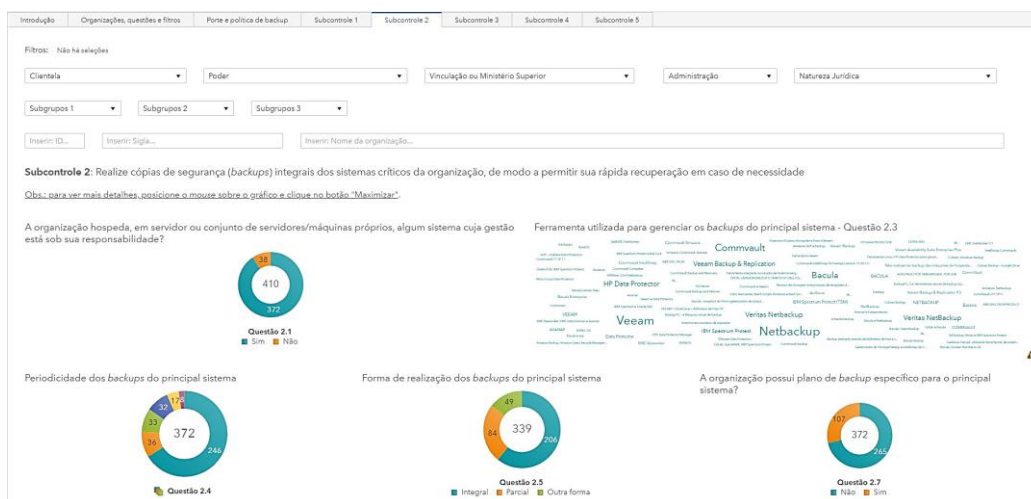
Introdução | Organizações, questões e filtros | Porte e política de backup | Subcontrole 1 | Subcontrole 2 | Subcontrole 3 | Subcontrole 4 | Subcontrole 5

Filtros: Não há seleções

Clientela ▾ | Poder ▾ | Vinculação ou Ministério Superior ▾ | Administração ▾ | Natureza Jurídica ▾

Subgrupos 1 ▾ | Subgrupos 2 ▾ | Subgrupos 3 ▾

Inserir: ID... | Inserir: Sigla... | Inserir: Nome da organização...

Subcontrole 2: Realize cópias de segurança (backups) integrais dos sistemas críticos da organização, de modo a permitir sua rápida recuperação em caso de necessidade

Obs.: para ver mais detalhes, posicione o mouse sobre o gráfico e clique no botão "Maximizar".

A organização hospeda, em servidor ou conjunto de servidores/máquinas próprios, algum sistema cuja gestão está sob sua responsabilidade?

38
410
372

Questão 2.1
Sim Não

Ferramenta utilizada para gerenciar os backups do principal sistema - Questão 2.3

Commvault
Veeam Backup & Replication
Bacula
HP Data Protector
Veeam
Veritas Netbackup
Netbackup
IBM Spectrum Protect
Veritas NetBackup
Data Protector
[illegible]

Periodicidade dos backups do principal sistema

17
5
32
33
36
372
246

Questão 2.4

Forma de realização dos backups do principal sistema

49
84
339
206

Questão 2.5
Integral Parcial Outra forma

A organização possui plano de backup específico para o principal sistema?

107
372
265

Questão 2.7
Não Sim